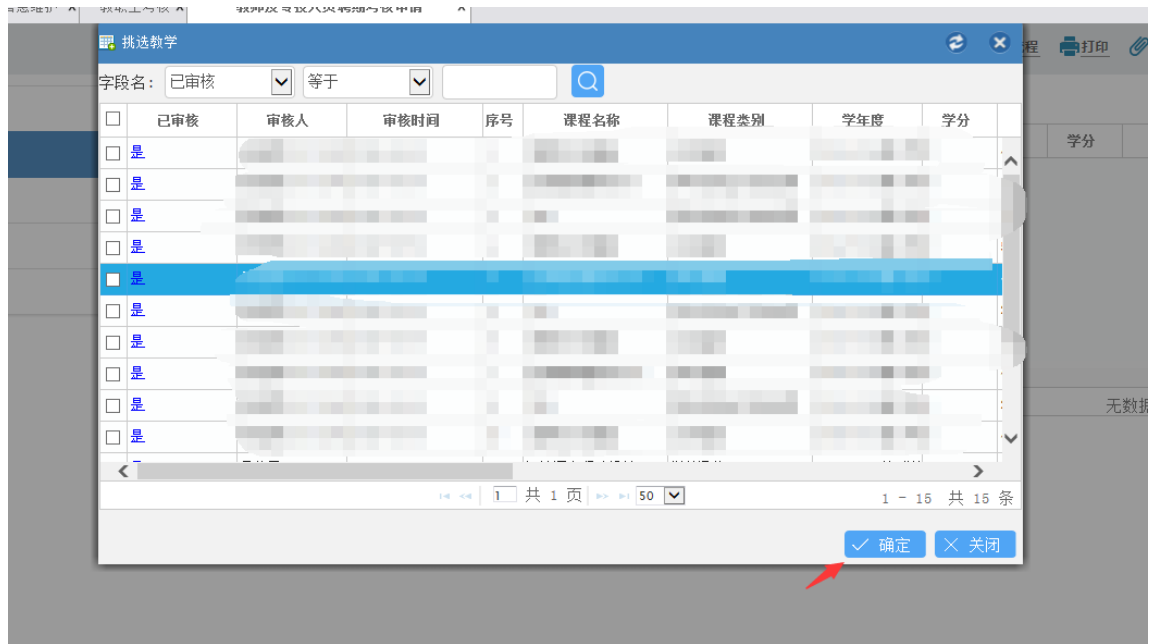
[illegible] × 教职工考核 × 教师及专技人员聘期考核申请 ×

挑选教学

程 打印

字段名: 已审核 等于

| | 已审核 | 审核人 | 审核时间 | 序号 | 课程名称 | 课程类别 | 学年度 | 学分 |
|---|---|---|---|---|---|---|---|---|
| | 是 | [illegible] | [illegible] | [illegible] | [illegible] | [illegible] | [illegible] | |
| | 是 | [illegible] | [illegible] | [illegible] | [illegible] | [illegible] | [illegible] | |
| | 是 | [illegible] | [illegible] | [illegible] | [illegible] | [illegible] | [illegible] | |
| | 是 | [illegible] | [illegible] | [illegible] | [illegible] | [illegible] | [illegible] | |
| | 是 | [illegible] | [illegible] | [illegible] | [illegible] | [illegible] | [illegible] | |
| | 是 | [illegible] | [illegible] | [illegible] | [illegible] | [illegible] | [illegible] | |
| | 是 | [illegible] | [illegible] | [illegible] | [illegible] | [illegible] | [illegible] | |
| | 是 | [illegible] | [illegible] | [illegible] | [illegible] | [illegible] | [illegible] | |
| | 是 | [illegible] | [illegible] | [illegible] | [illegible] | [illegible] | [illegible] | |
| | 是 | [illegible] | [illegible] | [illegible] | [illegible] | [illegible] | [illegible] | |

学分

无数据

1 共 1 页 50 1 - 15 共 15 条

确定 关闭